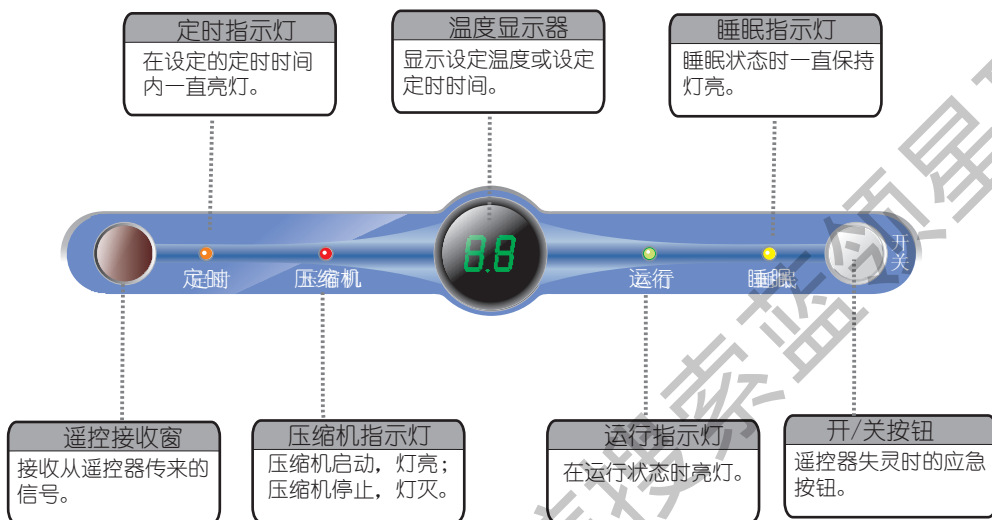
定时指示灯
在设定的定时时间内一直亮灯。

温度显示器
显示设定温度或设定定时时间。

睡眠指示灯
睡眠状态时一直保持灯亮。

8.8

定时

压缩机

运行

睡眠

开
关

遥控接收窗
接收从遥控器传来的信号。

压缩机指示灯
压缩机启动，灯亮；压缩机停止，灯灭。

运行指示灯
在运行状态时亮灯。

开/关按钮
遥控器失灵时的应急按钮。